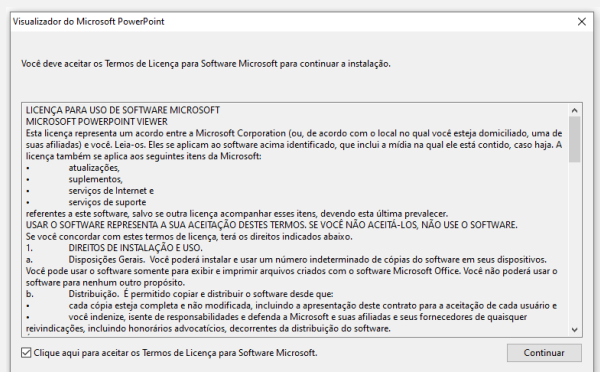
Visualizador do Microsoft PowerPoint

Você deve aceitar os Termos de Licença para Software Microsoft para continuar a instalação.

LICENÇA PARA USO DE SOFTWARE MICROSOFT
MICROSOFT POWERPOINT VIEWER
Esta licença representa um acordo entre a Microsoft Corporation (ou, de acordo com o local no qual você esteja domiciliado, uma de suas afiliadas) e você. Leia-os. Eles se aplicam ao software acima identificado, que inclui a mídia na qual ele está contido, caso haja. A licença também se aplica aos seguintes itens da Microsoft:
• atualizações,
• suplementos,
• serviços de Internet e
• serviços de suporte
referentes a este software, salvo se outra licença acompanhar esses itens, devendo esta última prevalecer.
USAR O SOFTWARE REPRESENTA A SUA ACEITAÇÃO DESTES TERMOS. SE VOCÊ NÃO ACEITÁ-LOS, NÃO USE O SOFTWARE.
Se você concordar com estes termos de licença, terá os direitos indicados abaixo.
1. DIREITOS DE INSTALAÇÃO E USO.
a. Disposições Gerais. Você poderá instalar e usar um número indeterminado de cópias do software em seus dispositivos. Você pode usar o software somente para exibir e imprimir arquivos criados com o software Microsoft Office. Você não poderá usar o software para nenhum outro propósito.
b. Distribuição. É permitido copiar e distribuir o software desde que:
• cada cópia esteja completa e não modificada, incluindo a apresentação deste contrato para a aceitação de cada usuário e
• você indenize, isente de responsabilidades e defenda a Microsoft e suas afiliadas e seus fornecedores de quaisquer reivindicações, incluindo honorários advocatícios, decorrentes da distribuição do software.

Clique aqui para aceitar os Termos de Licença para Software Microsoft.

Continuar